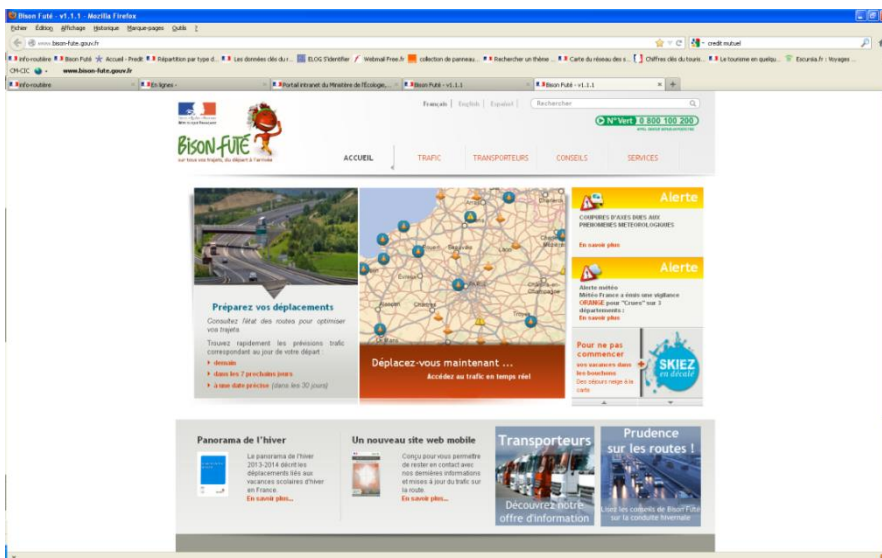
Bison Futé - v1.1.1 - Mozilla Firefox

Fichier Édition Affichage Historique Marque-pages Outils ?

www.bison-fute.gouv.fr

credit mutuel

Info-routière Bison Futé Accueil - Predit Répartition par type d... Les données clés du r... ELOG S'identifier Webmail Free.fr collection de panneau... Rechercher un thème ... Carte du réseau des s... Chiffres clés du touris... Le tourisme en quelqu... Excursia.fr : Voyages ...

CM-CIC www.bison-fute.gouv.fr

Info-routière | En lignes - | Portail intranet du Ministère de l'Écologie,... | Bison Futé - v1.1.1 | Bison Futé - v1.1.1

Français | English | Español | Rechercher

N°Vert 0 800 100 200

BISON FUTÉ

sur tous vos trajets, du départ à l'arrivée

ACCUEIL TRAFIC TRANSPORTEURS CONSEILS SERVICES

Alerte

COUPURES D'AXES DUES AUX PHENOMENES METEOROLOGIQUES

En savoir plus

Alerte

Alerte météo
Météo France a émis une vigilance ORANGE pour "Crues" sur 3 départements :
En savoir plus

Préparez vos déplacements

Consultez l'état des routes pour optimiser vos trajets.

Trouvez rapidement les prévisions trafic correspondant au jour de votre départ :
demain
dans les 7 prochains jours
à une date précise (dans les 30 jours)

Déplacez-vous maintenant ...

Accédez au trafic en temps réel

Pour ne pas commencer vos vacances dans les bouchons
Des séjours neige à la carte

SKIEZ en décalé

Panorama de l'hiver

Le panorama de l'hiver 2013-2014 décrit les déplacements liés aux vacances scolaires d'hiver en France.
En savoir plus...

Un nouveau site web mobile

Conçu pour vous permettre de rester en contact avec nos dernières informations et mises à jour du trafic sur la route.
En savoir plus...

Transporteurs

Découvrez notre offre d'information

Prudence sur les routes !

Lisez les conseils de Bison Futé sur la conduite hivernale